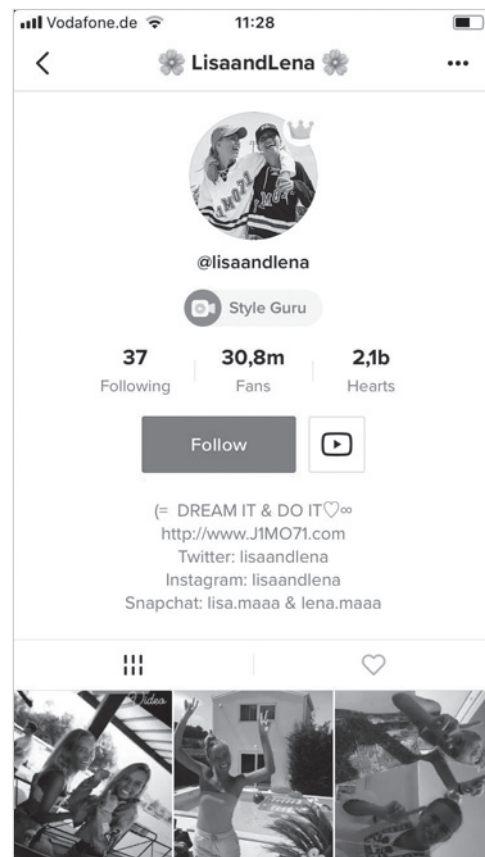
Vodafone.de 11:28

LisaandLena

@lisaandlena

Style Guru

| 37 | 30,8m | 2,1b |
|---|---|---|
| Following | Fans | Hearts |

Follow

(= DREAM IT & DO IT♡∞
http://www.J1MO71.com
Twitter: lisaandlena
Instagram: lisaandlena
Snapchat: lisa.maaa & lena.maaa